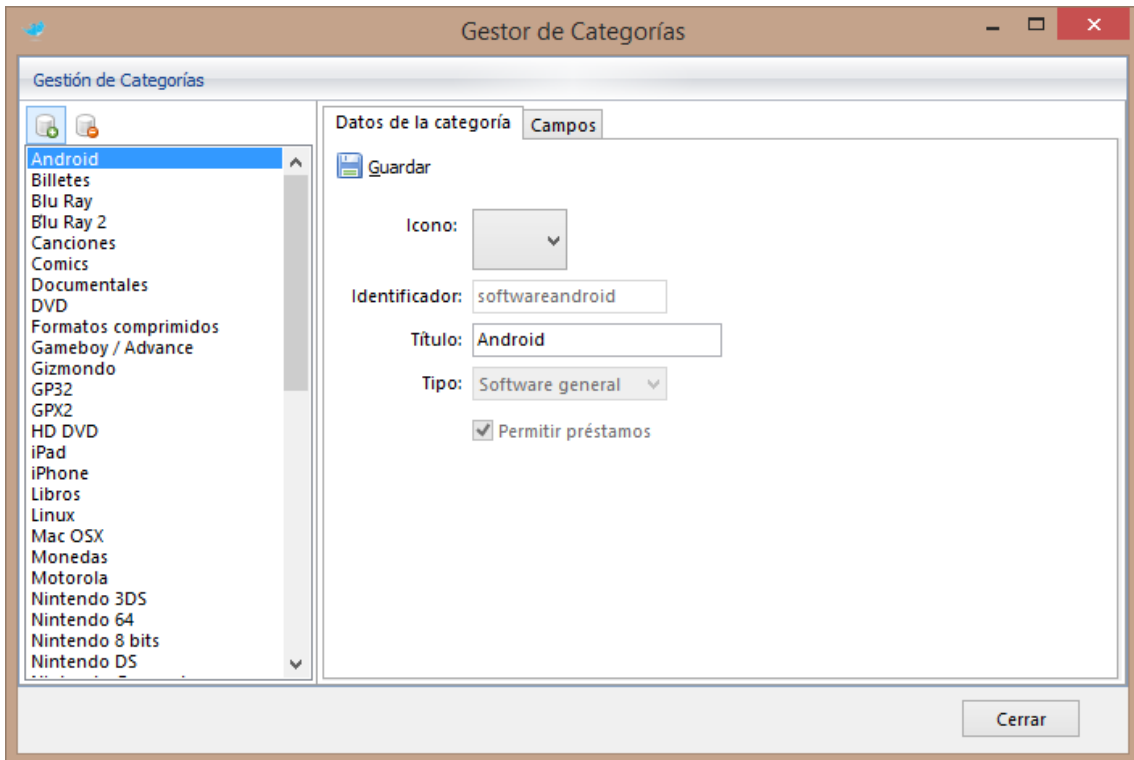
Gestor de Categorías

Gestión de Categorías

Android
Billetes
Blu Ray
Blu Ray 2
Canciones
Comics
Documentales
DVD
Formatos comprimidos
Gameboy / Advance
Gizmondo
GP32
GPX2
HD DVD
iPad
iPhone
Libros
Linux
Mac OSX
Monedas
Motorola
Nintendo 3DS
Nintendo 64
Nintendo 8 bits
Nintendo DS
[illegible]

Datos de la categoría | Campos

Guardar

Icono:

Identificador: softwareandroid

Título: Android

Tipo: Software general

Permitir préstamos

Cerrar